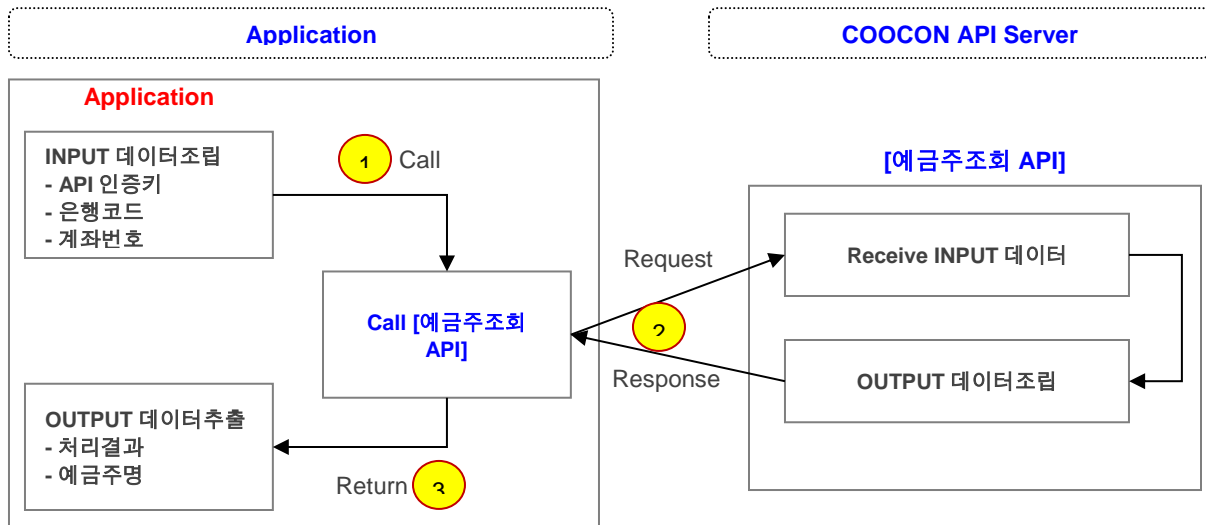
Application

COOCON API Server

Application

INPUT 데이터조립
- API 인증키
- 은행코드
- 계좌번호

1 Call

[예금주조회 API]

Request

Receive INPUT 데이터

Call [예금주조회 API]

2

Response

OUTPUT 데이터조립

OUTPUT 데이터추출
- 처리결과
- 예금주명

Return 3